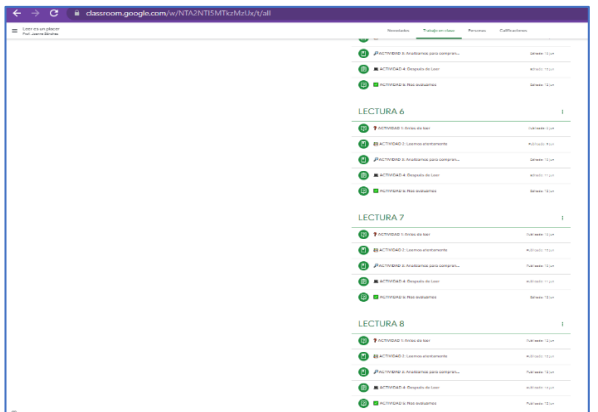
classroom.google.com/w/NTA2NTI5MTkzMzUx/t/all

Leer es un placer
Prof. Joanna Sánchez

Novedades Trabajo en clase Personas Calificaciones

ACTIVIDAD 3: Analizamos para compren...
ACTIVIDAD 4: Después de Leer
ACTIVIDAD 5: Nos evaluamos

LECTURA 6
ACTIVIDAD 1: Antes de leer
ACTIVIDAD 2: Leemos atentamente
ACTIVIDAD 3: Analizamos para compren...
ACTIVIDAD 4: Después de Leer
ACTIVIDAD 5: Nos evaluamos

LECTURA 7
ACTIVIDAD 1: Antes de leer
ACTIVIDAD 2: Leemos atentamente
ACTIVIDAD 3: Analizamos para compren...
ACTIVIDAD 4: Después de Leer
ACTIVIDAD 5: Nos evaluamos

LECTURA 8
ACTIVIDAD 1: Antes de leer
ACTIVIDAD 2: Leemos atentamente
ACTIVIDAD 3: Analizamos para compren...
ACTIVIDAD 4: Después de Leer
ACTIVIDAD 5: Nos evaluamos